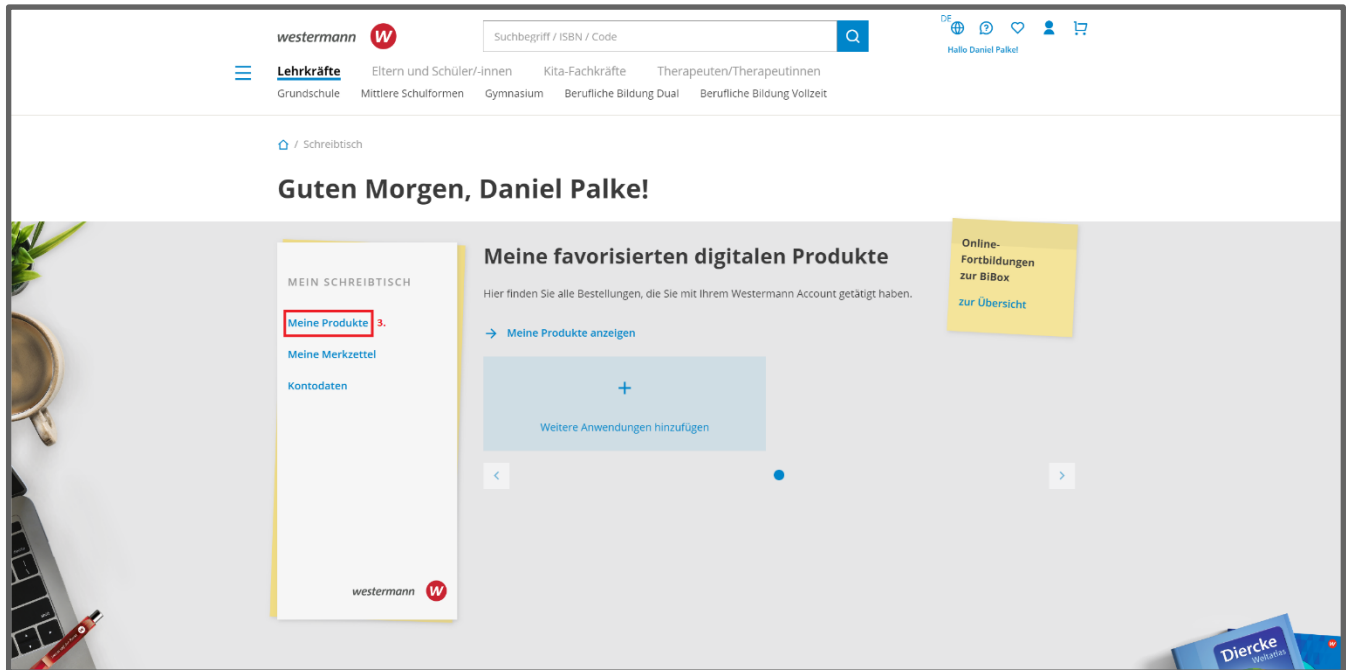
westermann W

Suchbegriff / ISBN / Code

DE

Hallo Daniel Palke!

Lehrkräfte Eltern und Schüler/-innen Kita-Fachkräfte Therapeuten/Therapeutinnen

Grundschule Mittlere Schulformen Gymnasium Berufliche Bildung Dual Berufliche Bildung Vollzeit

/ Schreibtisch

Guten Morgen, Daniel Palke!

MEIN SCHREIBTISCH

Meine Produkte 3.

Meine Merkzettel

Kontodaten

westermann W

Meine favorisierten digitalen Produkte

Hier finden Sie alle Bestellungen, die Sie mit Ihrem Westermann Account getätigt haben.

→ Meine Produkte anzeigen

+

Weitere Anwendungen hinzufügen

Online-Fortbildungen zur BiBox

zur Übersicht

Diercke Weltatlas